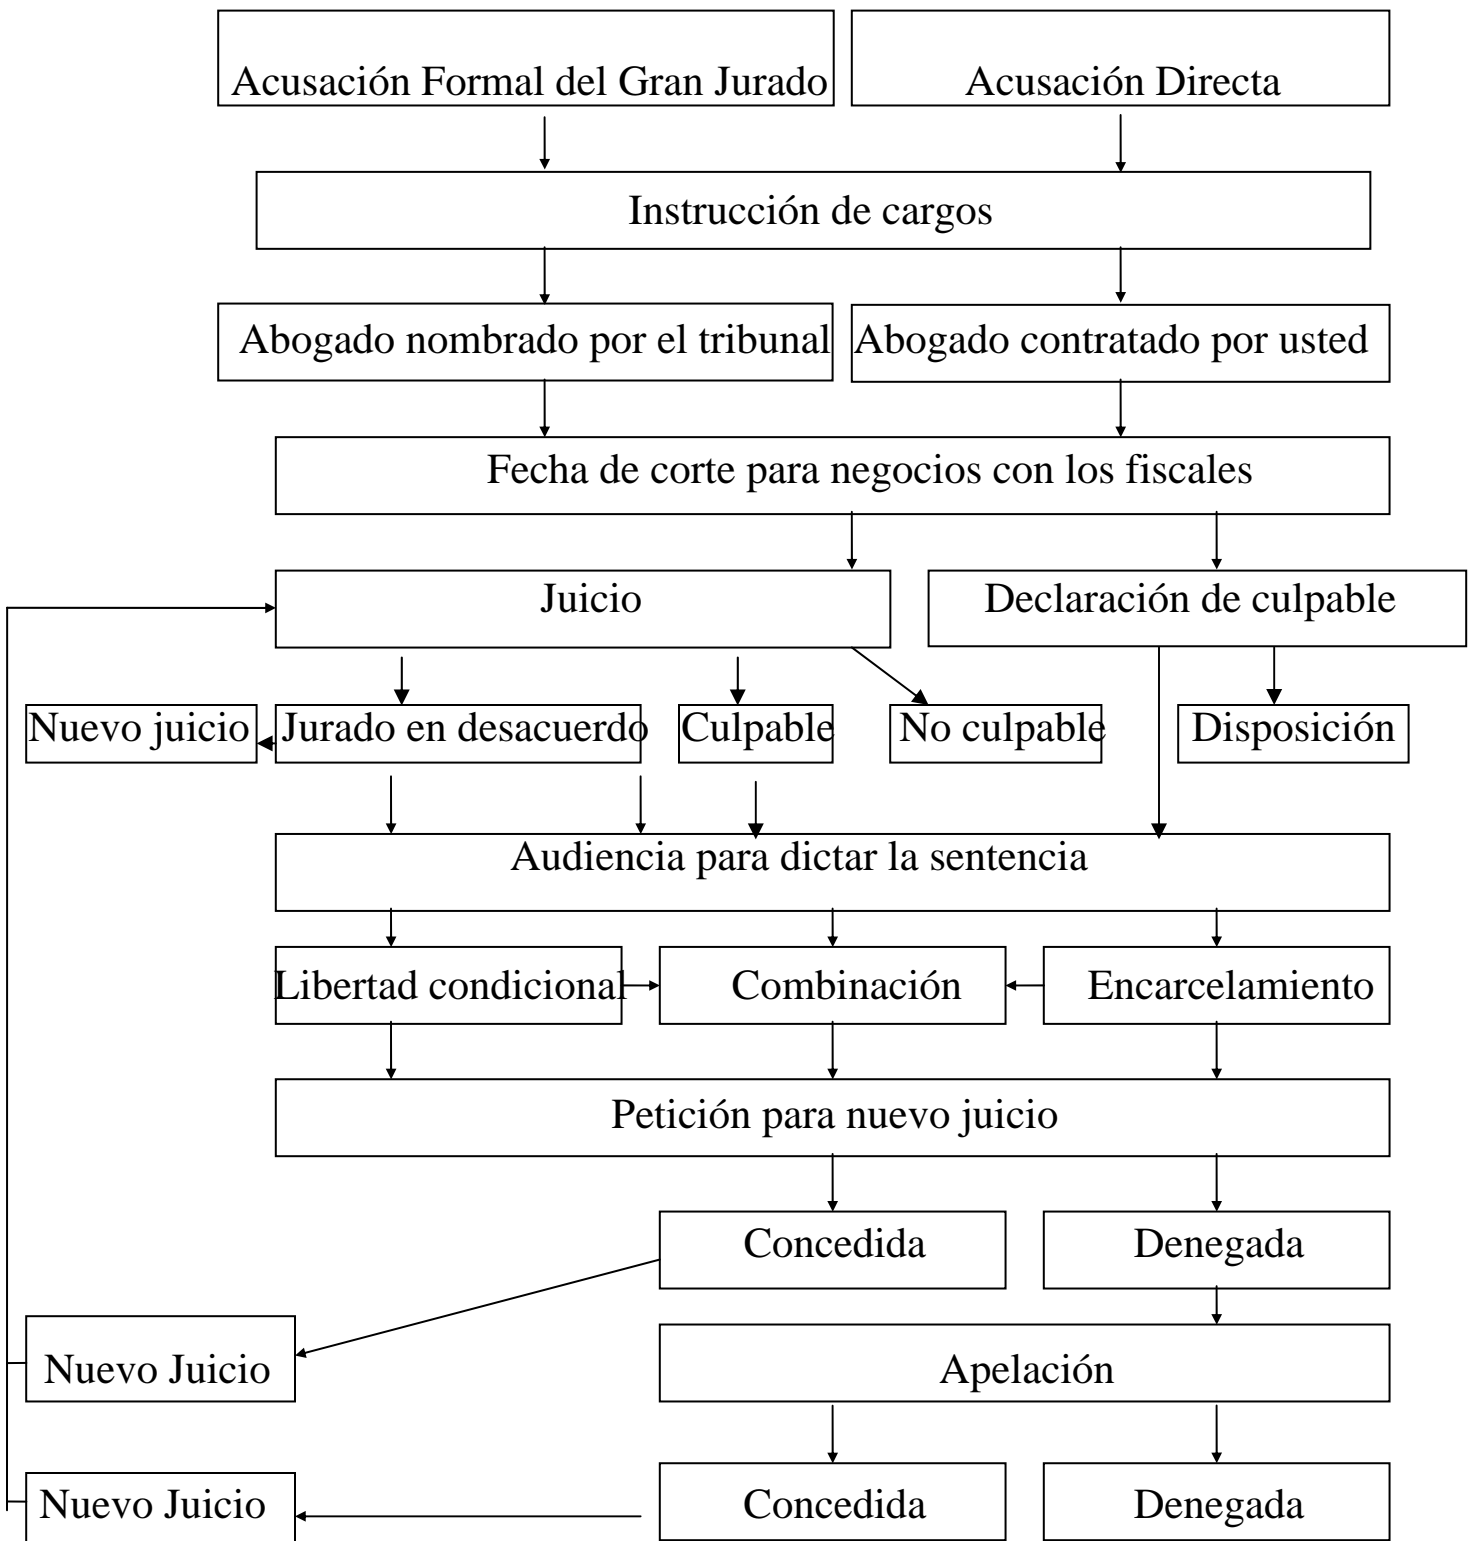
Acusación Formal del Gran Jurado

Acusación Directa

Instrucción de cargos

Abogado nombrado por el tribunal

Abogado contratado por usted

Fecha de corte para negocios con los fiscales

Juicio

Declaración de culpable

Nuevo juicio

Jurado en desacuerdo

Culpable

No culpable

Disposición

Audiencia para dictar la sentencia

Libertad condicional

Combinación

Encarcelamiento

Petición para nuevo juicio

Concedida

Denegada

Nuevo Juicio

Apelación

Nuevo Juicio

Concedida

Denegada